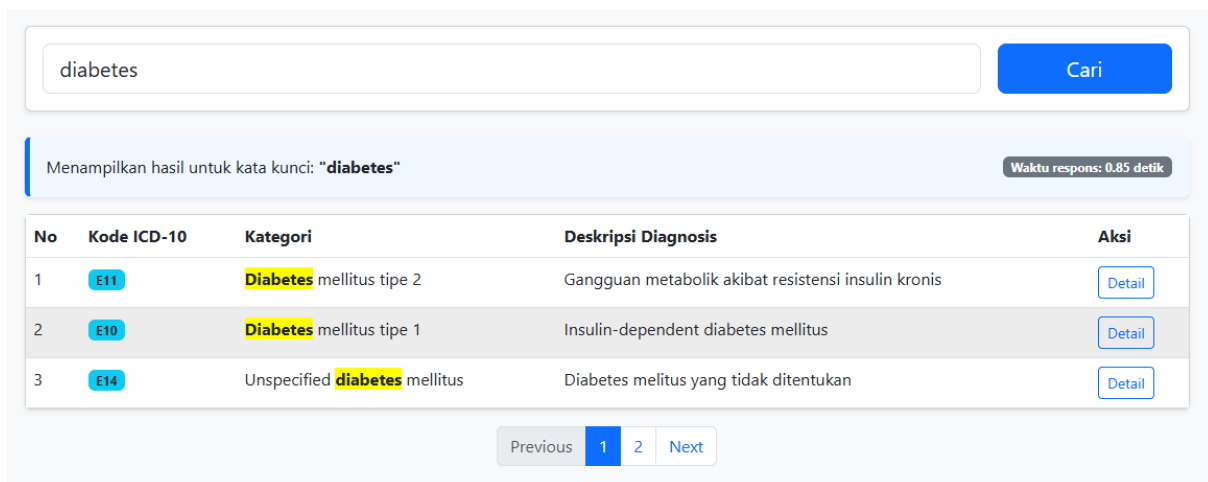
diabetes

Cari

Menampilkan hasil untuk kata kunci: **"diabetes"**

Waktu respons: 0.85 detik

| No | Kode ICD-10 | Kategori | Deskripsi Diagnosis | Aksi |
|---|---|---|---|---|
| 1 | E11 | Diabetes mellitus tipe 2 | Gangguan metabolik akibat resistensi insulin kronis | Detail |
| 2 | E10 | Diabetes mellitus tipe 1 | Insulin-dependent diabetes mellitus | Detail |
| 3 | E14 | Unspecified diabetes mellitus | Diabetes melitus yang tidak ditentukan | Detail |

Previous 1 2 Next